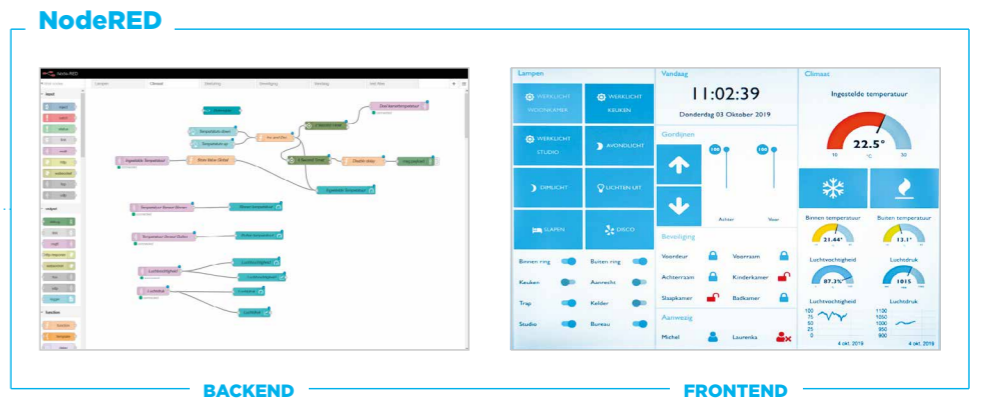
NodeRED

Lampen

WERKLICHT WOONKAMER

WERKLICHT KEUKEN

WERKLICHT STUDIO

AVONDLICHT

DIMLICHT

LICHTEN UIT

SLAPEN

DISCO

Binnen ring

Buiten ring

Keuken

Aanrecht

Trap

Kelder

Studio

Bureau

Vandaag

11:02:39

Donderdag 03 Oktober 2019

Gordijnen

100

100

Achter

Voor

Beveiliging

Voordeur

Voorraam

Achterraam

Kinderkamer

Slaapkamer

Badkamer

Aanwezig

Michel

Laurenka

Climaat

Ingestelde temperatuur

22.5°

15

°C

30

Binnen temperatuur

Buiten temperatuur

21.44°

13.1°

Luchtvochtigheid

Luchtdruk

87.3%

1015

Luchtvochtigheid

Luchtdruk

100
75
50
25
0

1100
1050
1000
950
900

4 okt. 2019

4 okt. 2019

BACKEND

FRONTEND